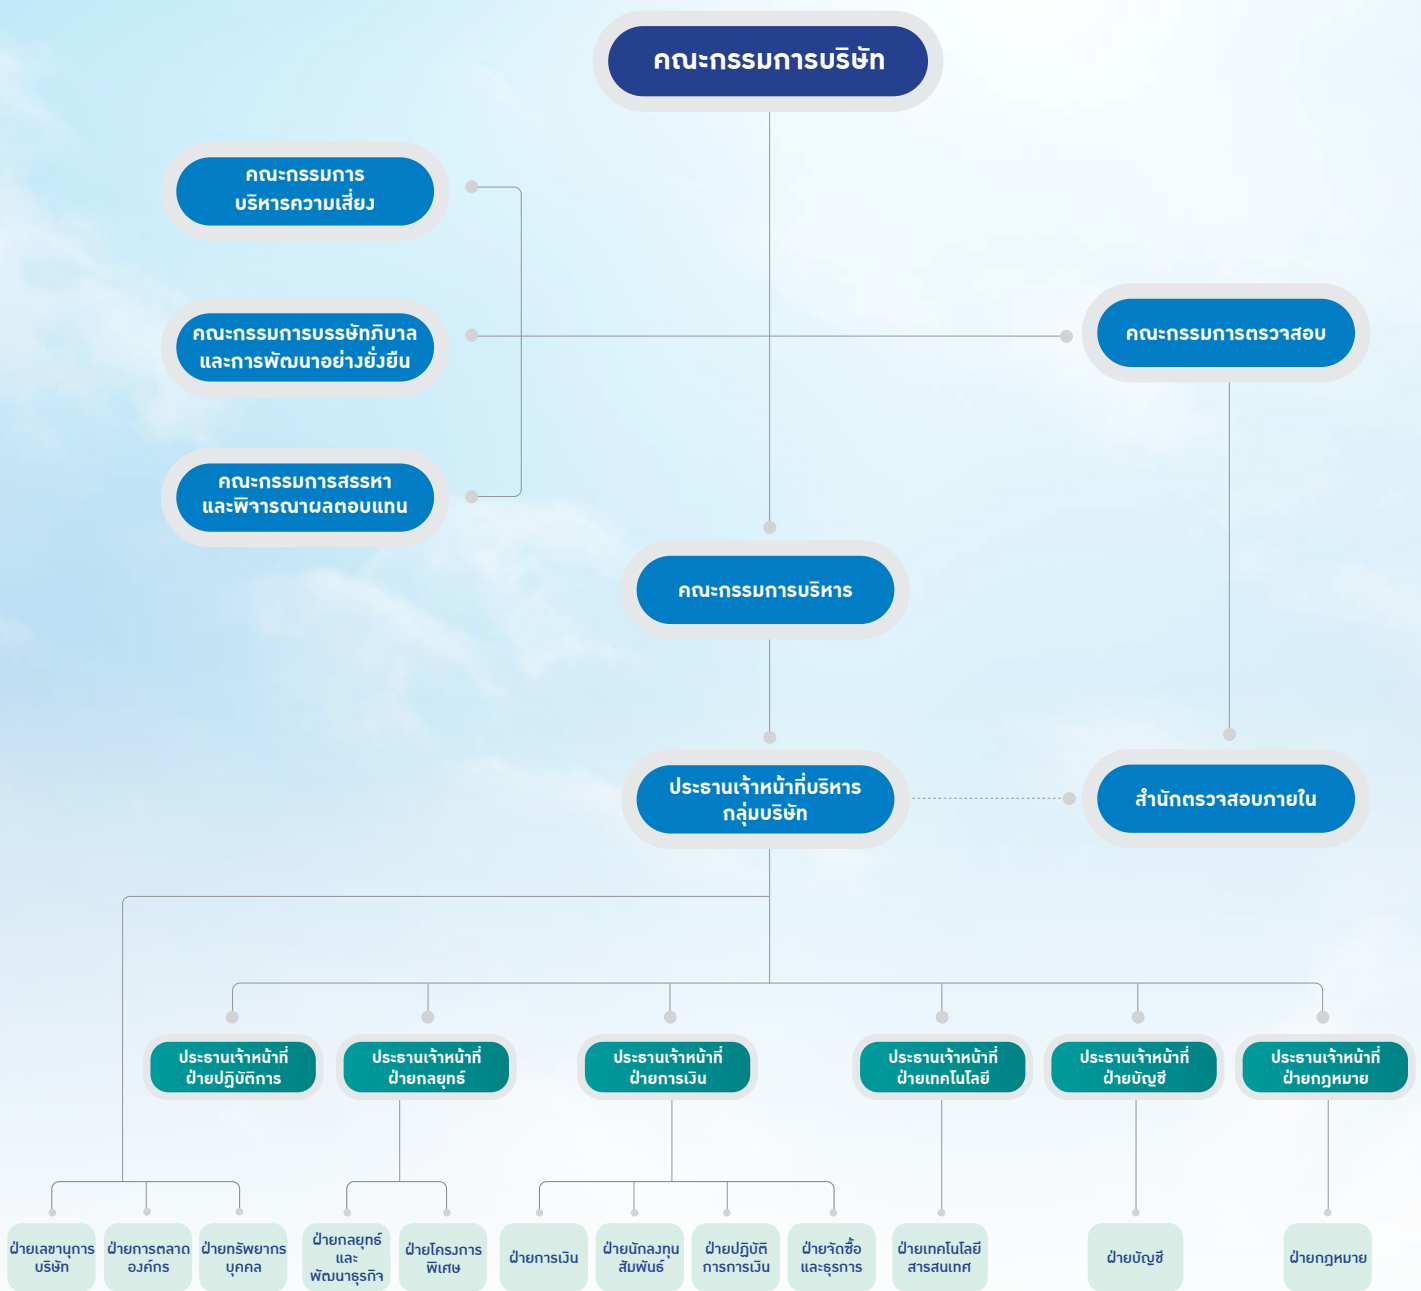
คณะกรรมการบริษัท

คณะกรรมการบริหารความเสี่ยง

คณะกรรมการบรรษัทภิบาลและการพัฒนาอย่างยั่งยืน

คณะกรรมการสรรหาและพิจารณาผลตอบแทน

คณะกรรมการตรวจสอบ

คณะกรรมการบริหาร

ประธานเจ้าหน้าที่บริหารกลุ่มบริษัท

สำนักตรวจสอบภายใน

ประธานเจ้าหน้าที่ฝ่ายปฏิบัติการ

ประธานเจ้าหน้าที่ฝ่ายกลยุทธ์

ประธานเจ้าหน้าที่ฝ่ายการเงิน

ประธานเจ้าหน้าที่ฝ่ายเทคโนโลยี

ประธานเจ้าหน้าที่ฝ่ายบัญชี

ประธานเจ้าหน้าที่ฝ่ายกฎหมาย

ฝ่ายเลขานุการบริษัท

ฝ่ายการตลาดองค์กร

ฝ่ายทรัพยากรบุคคล

ฝ่ายกลยุทธ์และพัฒนาธุรกิจ

ฝ่ายโครงการพิเศษ

ฝ่ายการเงิน

ฝ่ายนักลงทุนสัมพันธ์

ฝ่ายปฏิบัติการการเงิน

ฝ่ายจัดซื้อและธุรการ

ฝ่ายเทคโนโลยีสารสนเทศ

ฝ่ายบัญชี

ฝ่ายกฎหมาย